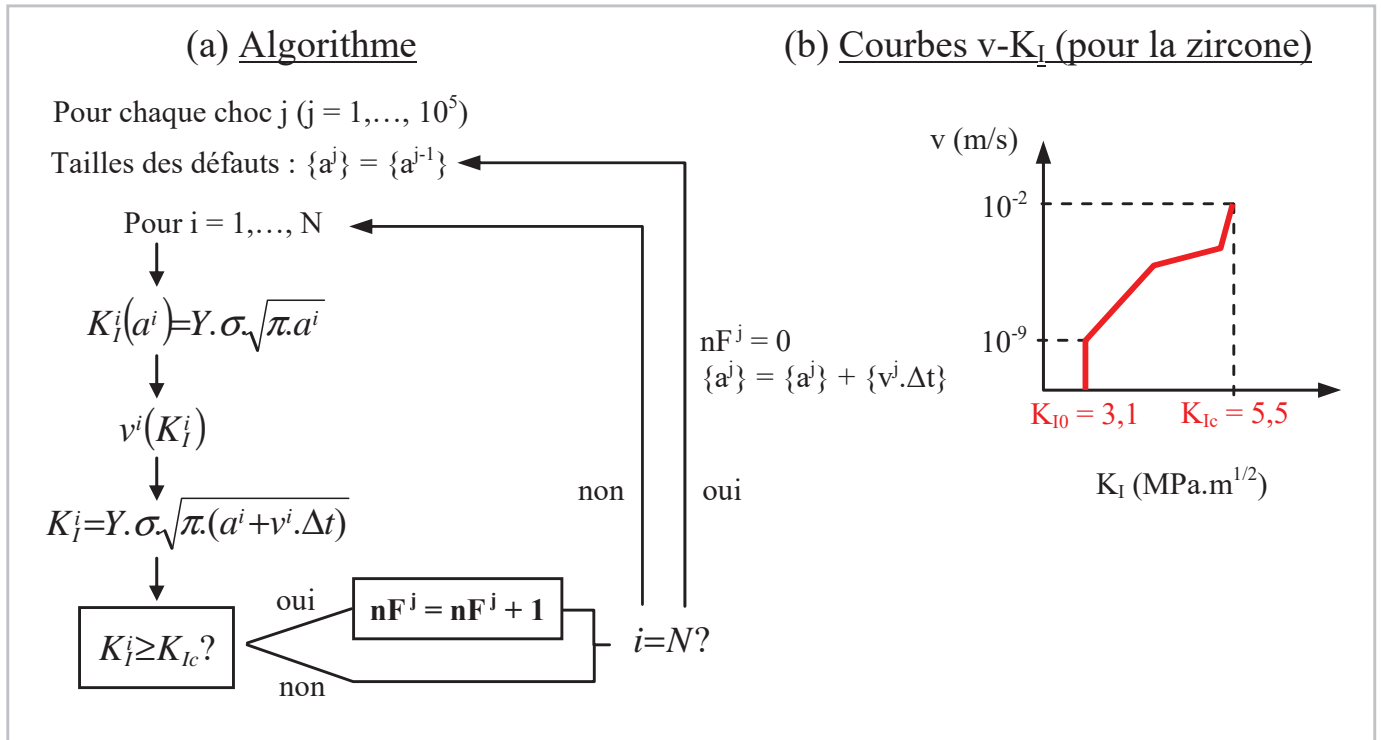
(a) Algorithme

Pour chaque choc j (j = 1,…, $10^5$)

Tailles des défauts : $\{a^j\} = \{a^{j-1}\}$

Pour i = 1,…, N

$K_I^i(a^i) = Y.\sigma.\sqrt{\pi.a^i}$

$v^i(K_I^i)$

$K_I^i = Y.\sigma.\sqrt{\pi.(a^i + v^i.\Delta t)}$

$K_I^i \geq K_{Ic}$?

oui

**$nF^j = nF^j + 1$**

non

$i = N$?

non

oui

$nF^j = 0$
$\{a^j\} = \{a^j\} + \{v^j.\Delta t\}$

(b) Courbes v-$K_I$ (pour la zircone)

v (m/s)

$10^{-2}$

$10^{-9}$

$K_{I0} = 3,1$

$K_{Ic} = 5,5$

$K_I$ (MPa.$m^{1/2}$)